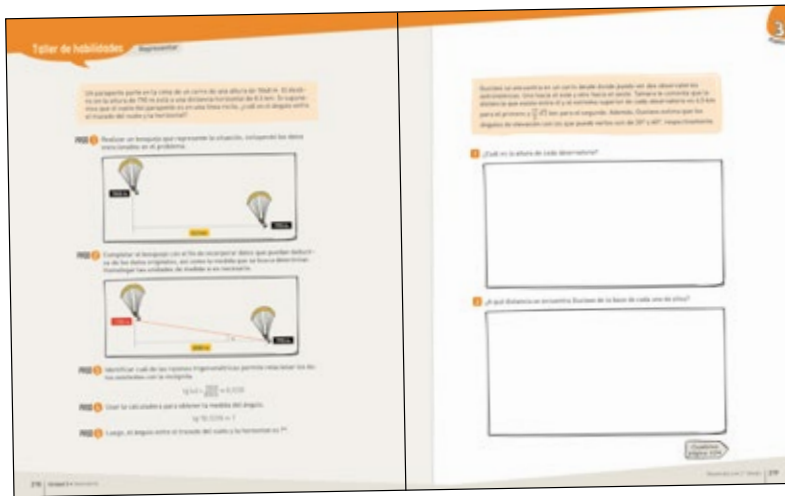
Taller de habilidades Representar

Un parapente parte en la cima de un cerro de una altura de 1840 m. El destino es la altura de 790 m a una distancia horizontal de 8,5 km. Si suponemos que el vuelo del parapente es en una línea recta, ¿cuál es el ángulo entre el trazado del vuelo y la horizontal?

PASO 1 Realizar un bosquejo que represente la situación, incluyendo los datos mencionados en el problema.

1840 m

790 m

8500 m

PASO 2 Completar el bosquejo con el fin de incorporar datos que puedan deducirse de los datos originales, así como la medida que se busca determinar. Homologar las unidades de medida si es necesario.

1050 m

790 m

8500 m

PASO 3 Identificar cuál de las razones trigonométricas permite relacionar los datos conocidos con la incógnita.

$tg(\alpha) = \frac{1050}{8500} \approx 0{,}1235$

PASO 4 Usar la calculadora para obtener la medida del ángulo.

$tg^{-1}(0{,}1235) \approx 7$

PASO 5 Luego, el ángulo entre el trazado del vuelo y la horizontal es 7°.

278 Unidad 3 • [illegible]

3

Gustavo se encuentra en un cerro desde donde puede ver dos observatorios astronómicos. Uno hacia el este y otro hacia el oeste. Tamara le comenta que la distancia que existe entre él y el extremo superior de cada observatorio es 4,5 km para el primero y $\frac{3}{2}\sqrt{2}$ km para el segundo. Además, Gustavo estima que los ángulos de elevación con los que puede verlos son de 30° y 45°, respectivamente.

1 ¿Cuál es la altura de cada observatorio?

2 ¿A qué distancia se encuentra Gustavo de la base de cada uno de ellos?

Cuaderno página 104

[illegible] 279